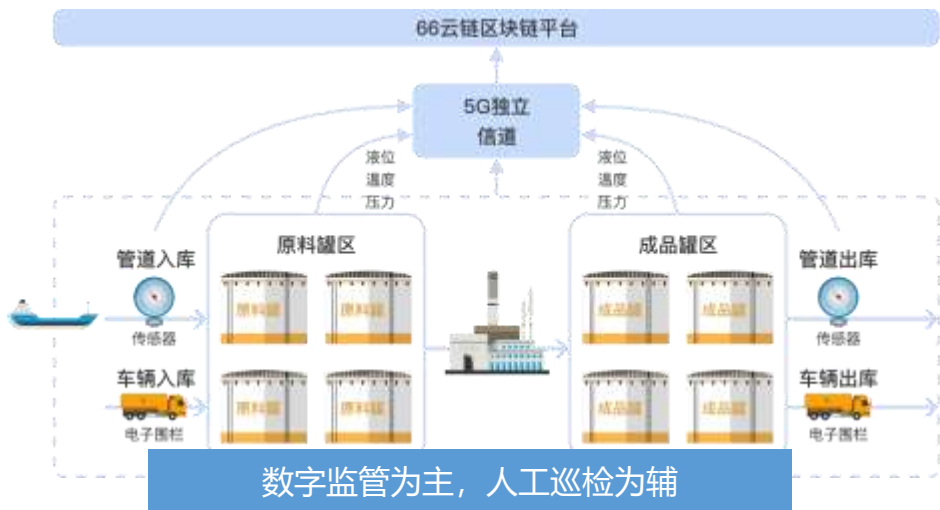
66云链区块链平台

5G独立
信道

液位
温度
压力

液位
温度
压力

管道入库

传感器

车辆入库

电子围栏

原料罐区

原料罐

原料罐

原料罐

原料罐

成品罐区

成品罐

成品罐

成品罐

成品罐

管道出库

传感器

车辆出库

电子围栏

数字监管为主，人工巡检为辅